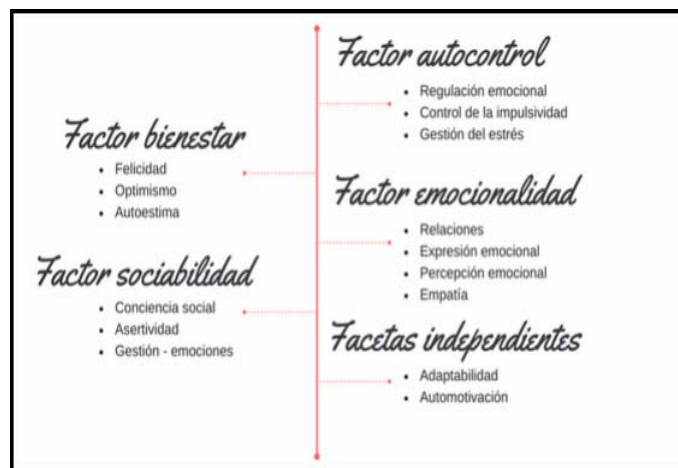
Factor autocontrol
- Regulación emocional
- Control de la impulsividad
- Gestión del estrés

Factor bienestar
- Felicidad
- Optimismo
- Autoestima

Factor emocionalidad
- Relaciones
- Expresión emocional
- Percepción emocional
- Empatía

Factor sociabilidad
- Conciencia social
- Asertividad
- Gestión - emociones

Facetas independientes
- Adaptabilidad
- Automotivación